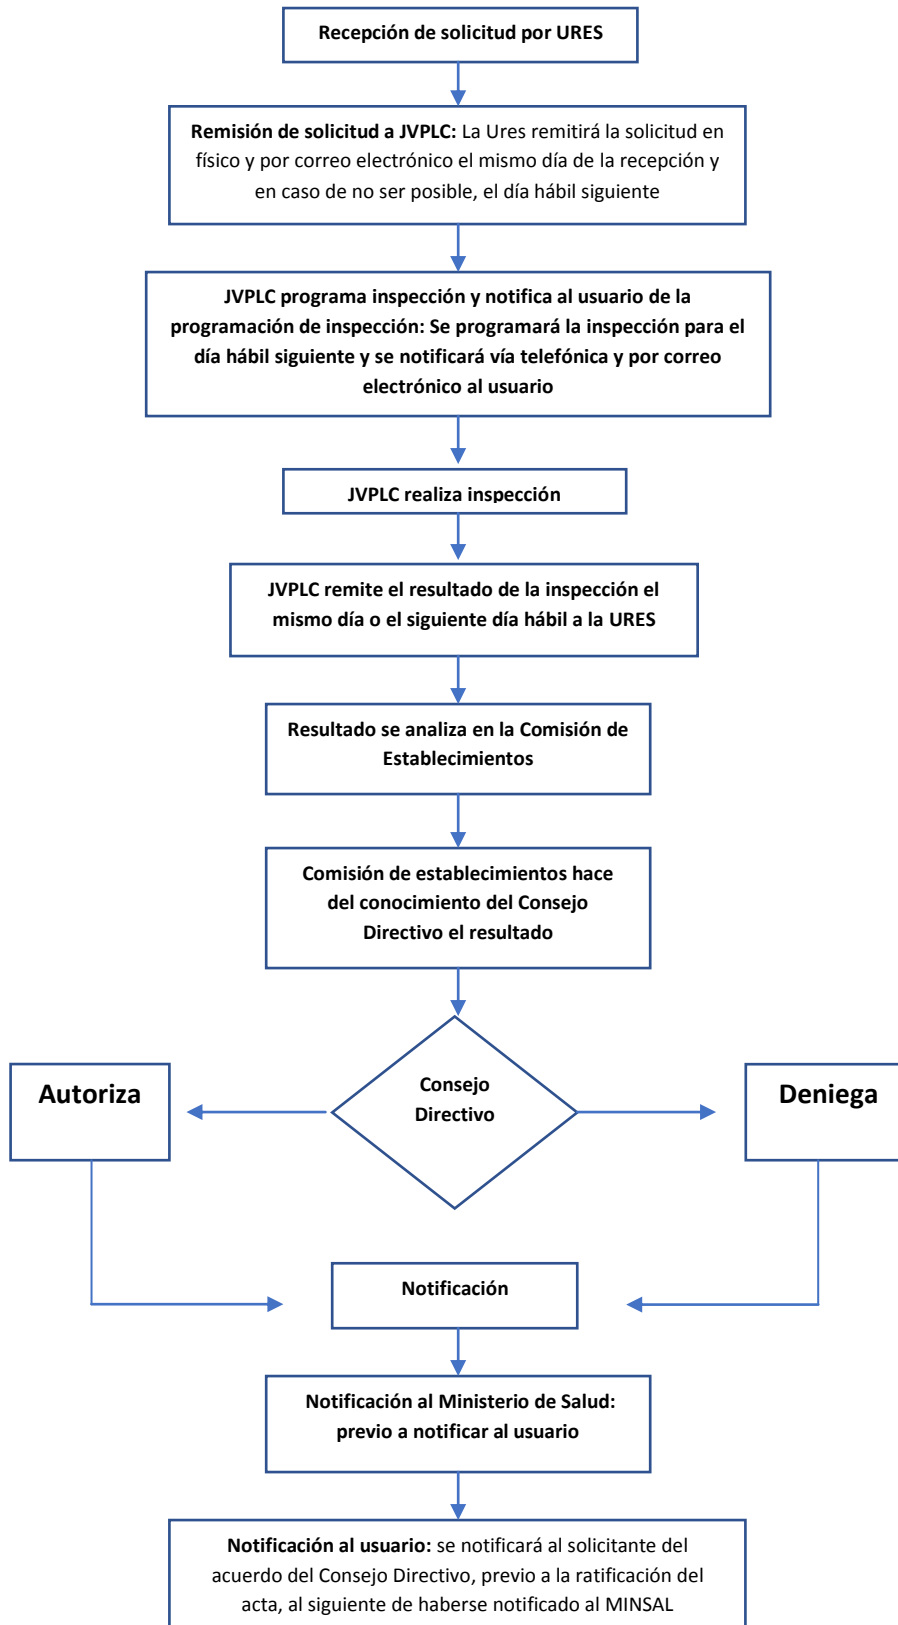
Recepción de solicitud por URES

Remisión de solicitud a JVPLC: La Ures remitirá la solicitud en físico y por correo electrónico el mismo día de la recepción y en caso de no ser posible, el día hábil siguiente

JVPLC programa inspección y notifica al usuario de la programación de inspección: Se programará la inspección para el día hábil siguiente y se notificará vía telefónica y por correo electrónico al usuario

JVPLC realiza inspección

JVPLC remite el resultado de la inspección el mismo día o el siguiente día hábil a la URES

Resultado se analiza en la Comisión de Establecimientos

Comisión de establecimientos hace del conocimiento del Consejo Directivo el resultado

Autoriza

Consejo Directivo

Deniega

Notificación

Notificación al Ministerio de Salud: previo a notificar al usuario

Notificación al usuario: se notificará al solicitante del acuerdo del Consejo Directivo, previo a la ratificación del acta, al siguiente de haberse notificado al MINSAL